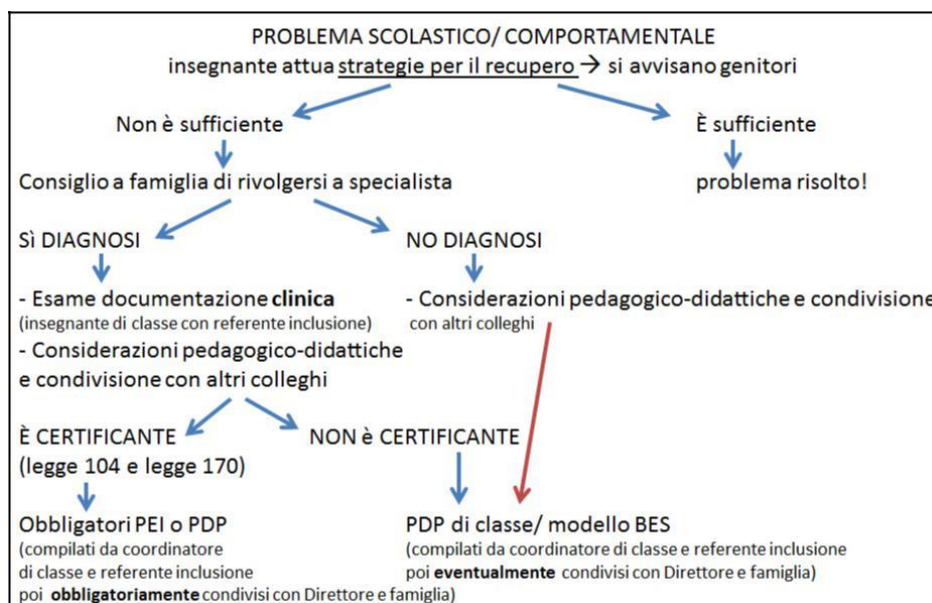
PROBLEMA SCOLASTICO/ COMPORTAMENTALE
insegnante attua strategie per il recupero → si avvisano genitori

Non è sufficiente

È sufficiente

Consiglio a famiglia di rivolgersi a specialista

problema risolto!

Sì DIAGNOSI

NO DIAGNOSI

- Esame documentazione clinica
(insegnante di classe con referente inclusione)
- Considerazioni pedagogico-didattiche e condivisione con altri colleghi

- Considerazioni pedagogico-didattiche e condivisione
con altri colleghi

È CERTIFICANTE
(legge 104 e legge 170)

NON è CERTIFICANTE

Obbligatori PEI o PDP
(compilati da coordinatore di classe e referente inclusione
poi obbligatoriamente condivisi con Direttore e famiglia)

PDP di classe/ modello BES
(compilati da coordinatore di classe e referente inclusione
poi eventualmente condivisi con Direttore e famiglia)